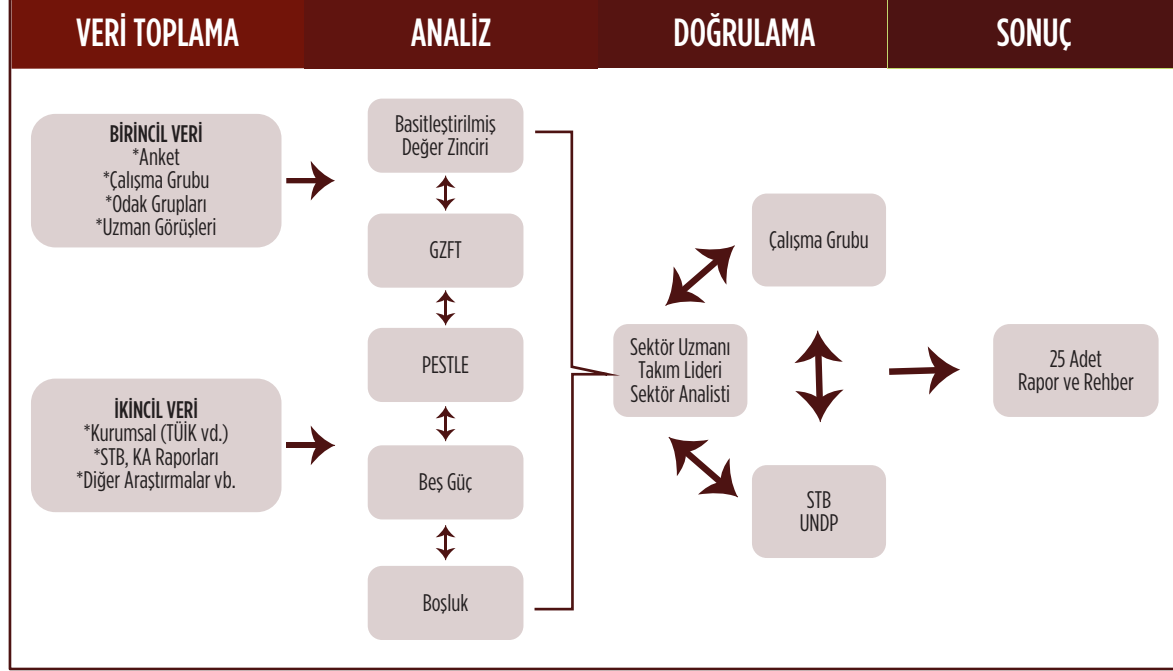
VERİ TOPLAMA

ANALİZ

DOĞRULAMA

SONUÇ

BİRİNCİL VERİ
*Anket
*Çalışma Grubu
*Odak Grupları
*Uzman Görüşleri

İKİNCİL VERİ
*Kurumsal (TÜİK vd.)
*STB, KA Raporları
*Diğer Araştırmalar vb.

Basitleştirilmiş Değer Zinciri

GZFT

PESTLE

Beş Güç

Boşluk

Sektör Uzmanı
Takım Lideri
Sektör Analisti

Çalışma Grubu

STB
UNDP

25 Adet
Rapor ve Rehber